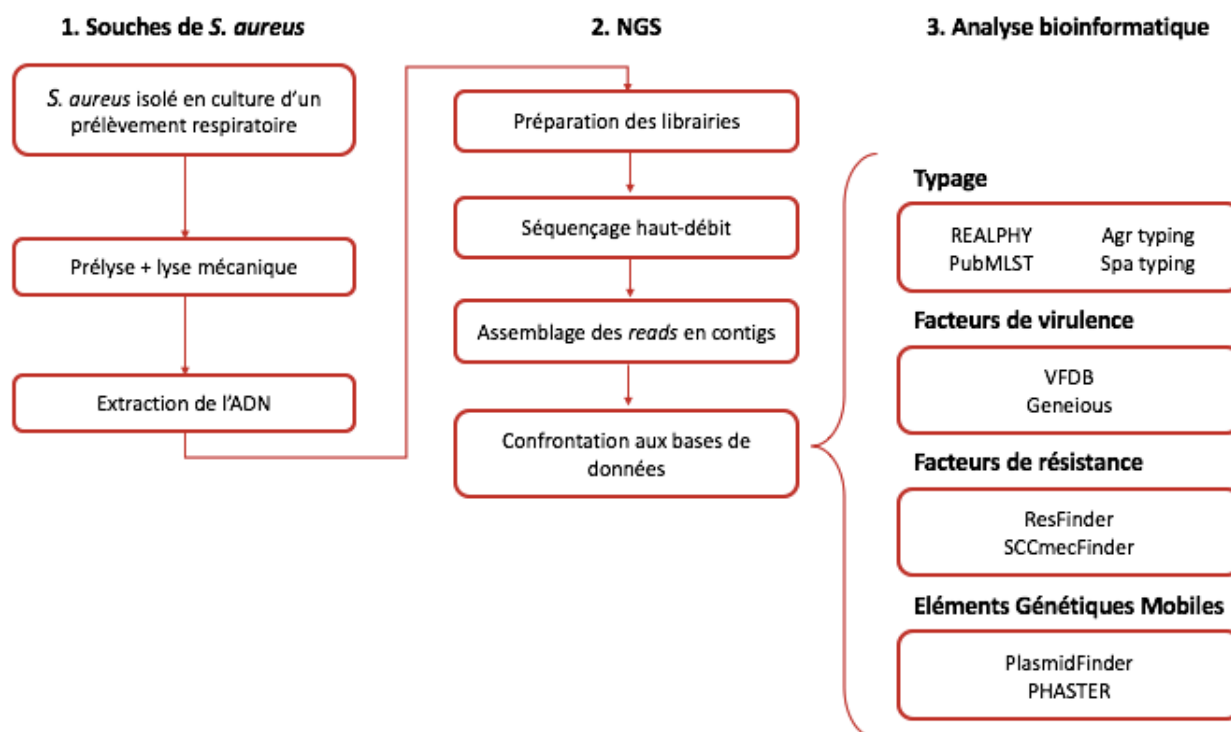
1. Souches de S. aureus

S. aureus isolé en culture d'un prélèvement respiratoire

Prélyse + lyse mécanique

Extraction de l'ADN

2. NGS

Préparation des librairies

Séquençage haut-débit

Assemblage des reads en contigs

Confrontation aux bases de données

3. Analyse bioinformatique

Typage

REALPHY
PubMLST

Agr typing
Spa typing

Facteurs de virulence

VFDB
Geneious

Facteurs de résistance

ResFinder
SCCmecFinder

Eléments Génétiques Mobiles

PlasmidFinder
PHASTER